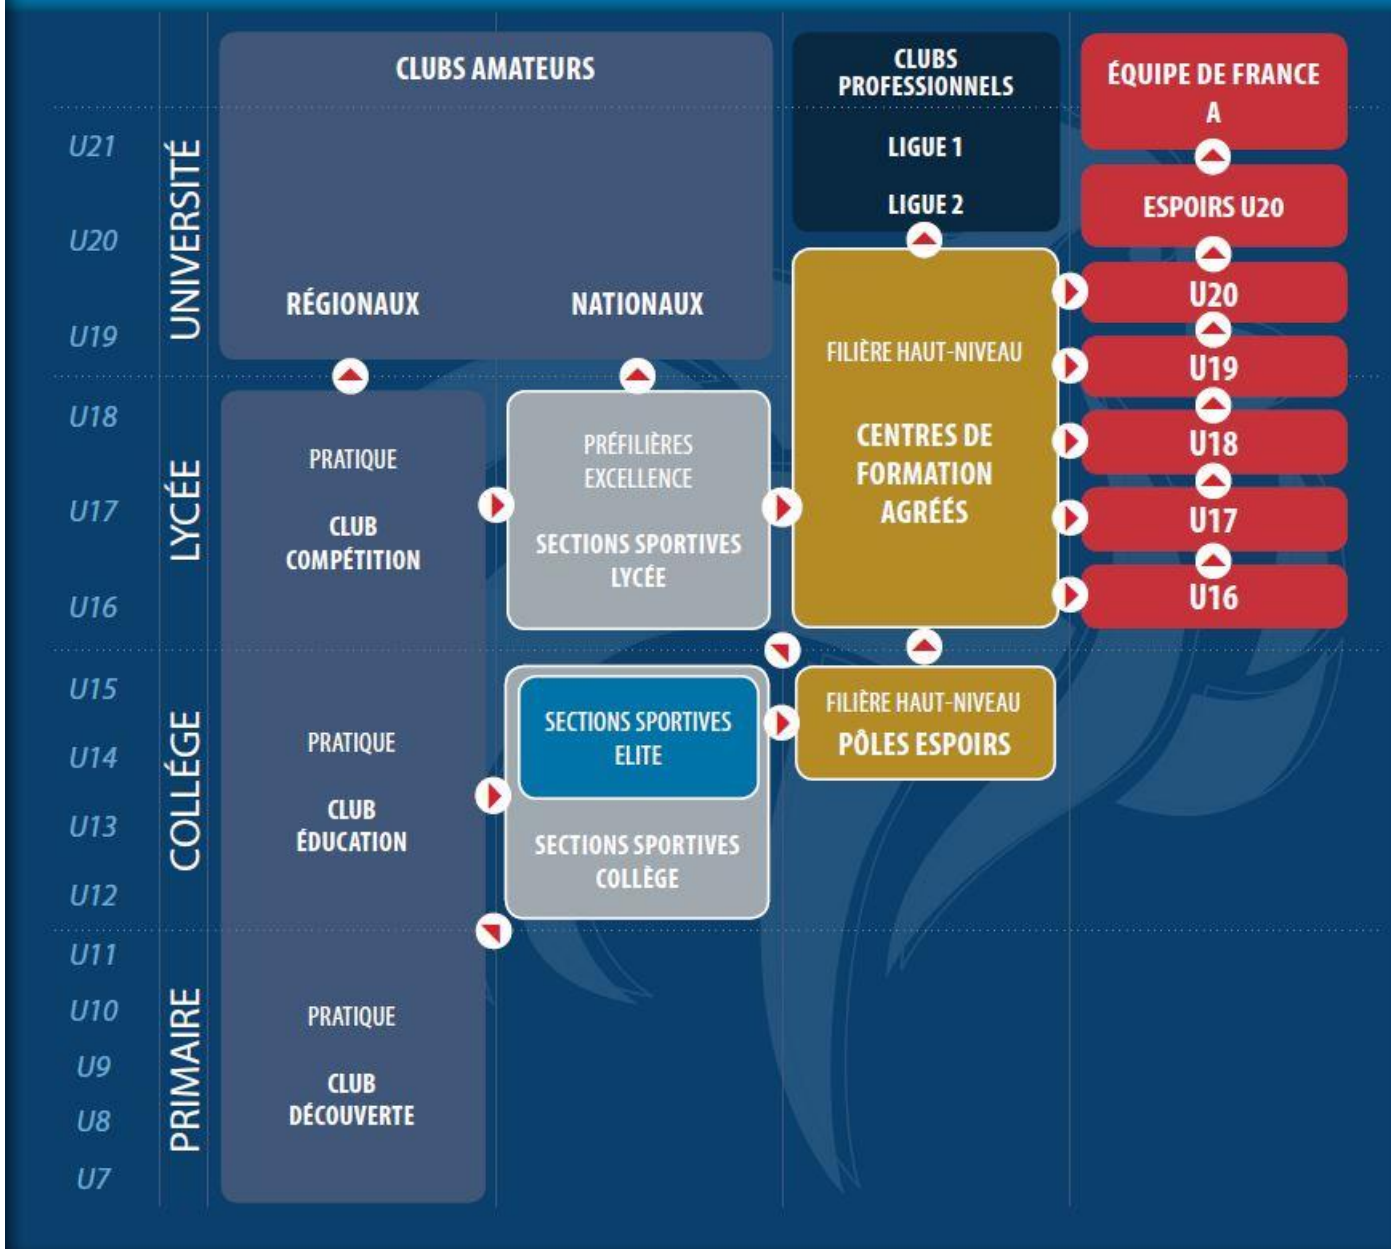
CLUBS AMATEURS

CLUBS PROFESSIONNELS

LIGUE 1

LIGUE 2

ÉQUIPE DE FRANCE A

ESPOIRS U20

U21

U20

U19

UNIVERSITÉ

RÉGIONAUX

NATIONAUX

FILIÈRE HAUT-NIVEAU

CENTRES DE FORMATION AGRÉÉS

U20

U19

U18

U17

U16

U18

U17

U16

LYCÉE

PRATIQUE

CLUB COMPÉTITION

PRÉFILIÈRES EXCELLENCE

SECTIONS SPORTIVES LYCÉE

U15

U14

U13

U12

COLLÉGE

PRATIQUE

CLUB ÉDUCATION

SECTIONS SPORTIVES ELITE

SECTIONS SPORTIVES COLLÈGE

FILIÈRE HAUT-NIVEAU

PÔLES ESPOIRS

U11

U10

U9

U8

U7

PRIMAIRE

PRATIQUE

CLUB DÉCOUVERTE